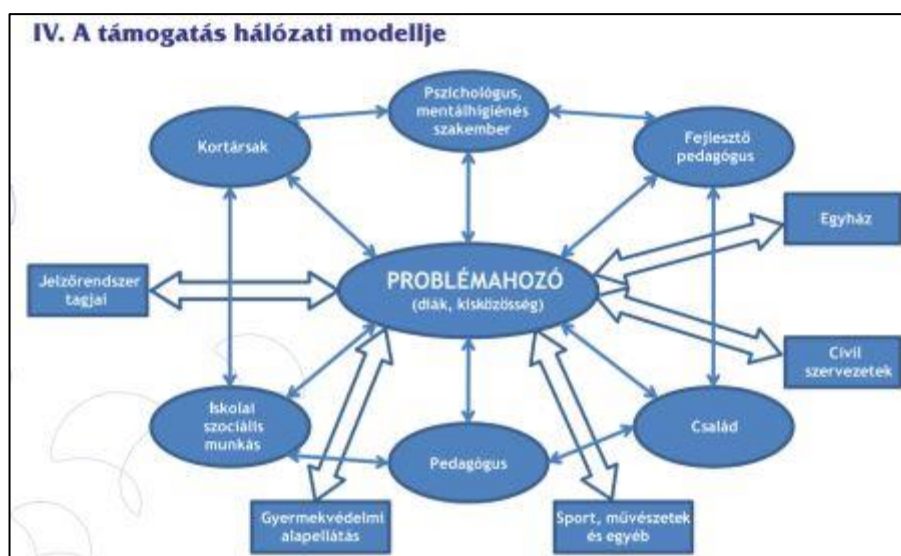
IV. A támogatás hálózati modellje

Pszichológus, mentálhigiénés szakember

Kortársak

Fejlesztő pedagógus

Egyház

Jelzőrendszer tagjai

PROBLÉMAHOZÓ
(diák, kisközösség)

Civil szervezetek

Iskolai szociális munkás

Család

Pedagógus

Gyermekvédelmi alapellátás

Sport, művészetek és egyéb